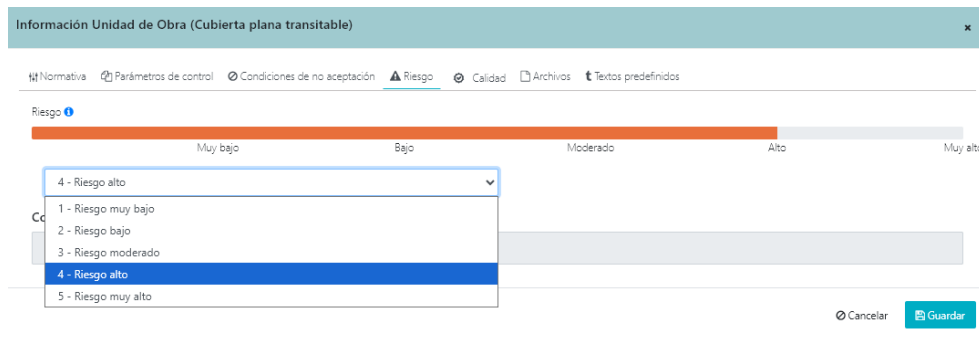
Información Unidad de Obra (Cubierta plana transitable)

×

Normativa   Parámetros de control   Condiciones de no aceptación   Riesgo   Calidad   Archivos   Textos predefinidos

Riesgo

Muy bajo   Bajo   Moderado   Alto   Muy alt

4 - Riesgo alto

Co

1 - Riesgo muy bajo
2 - Riesgo bajo
3 - Riesgo moderado
4 - Riesgo alto
5 - Riesgo muy alto

Cancelar   Guardar